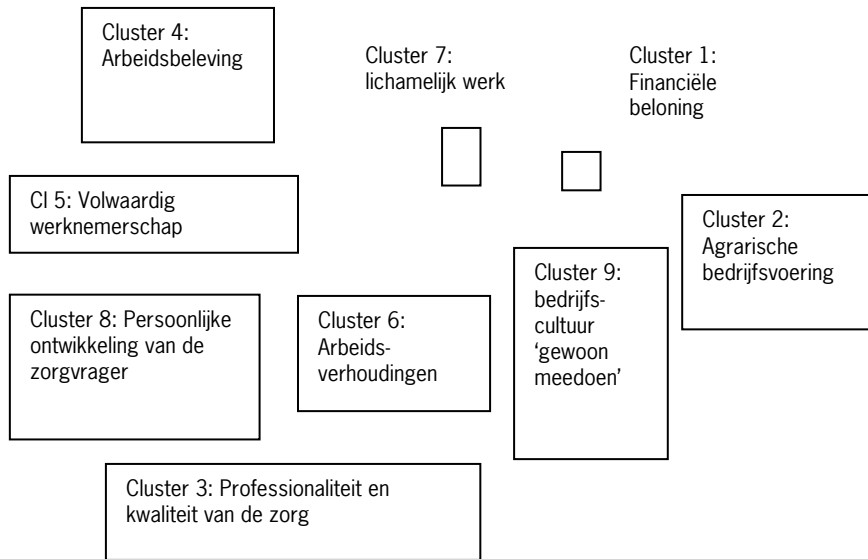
Cluster 4: Arbeidsbeleving

Cluster 7: lichamelijk werk

Cluster 1: Financiële beloning

Cl 5: Volwaardig werknemerschap

Cluster 2: Agrarische bedrijfsvoering

Cluster 9: bedrijfs-cultuur 'gewoon meedoen'

Cluster 8: Persoonlijke ontwikkeling van de zorgvrager

Cluster 6: Arbeids-verhoudingen

Cluster 3: Professionaliteit en kwaliteit van de zorg